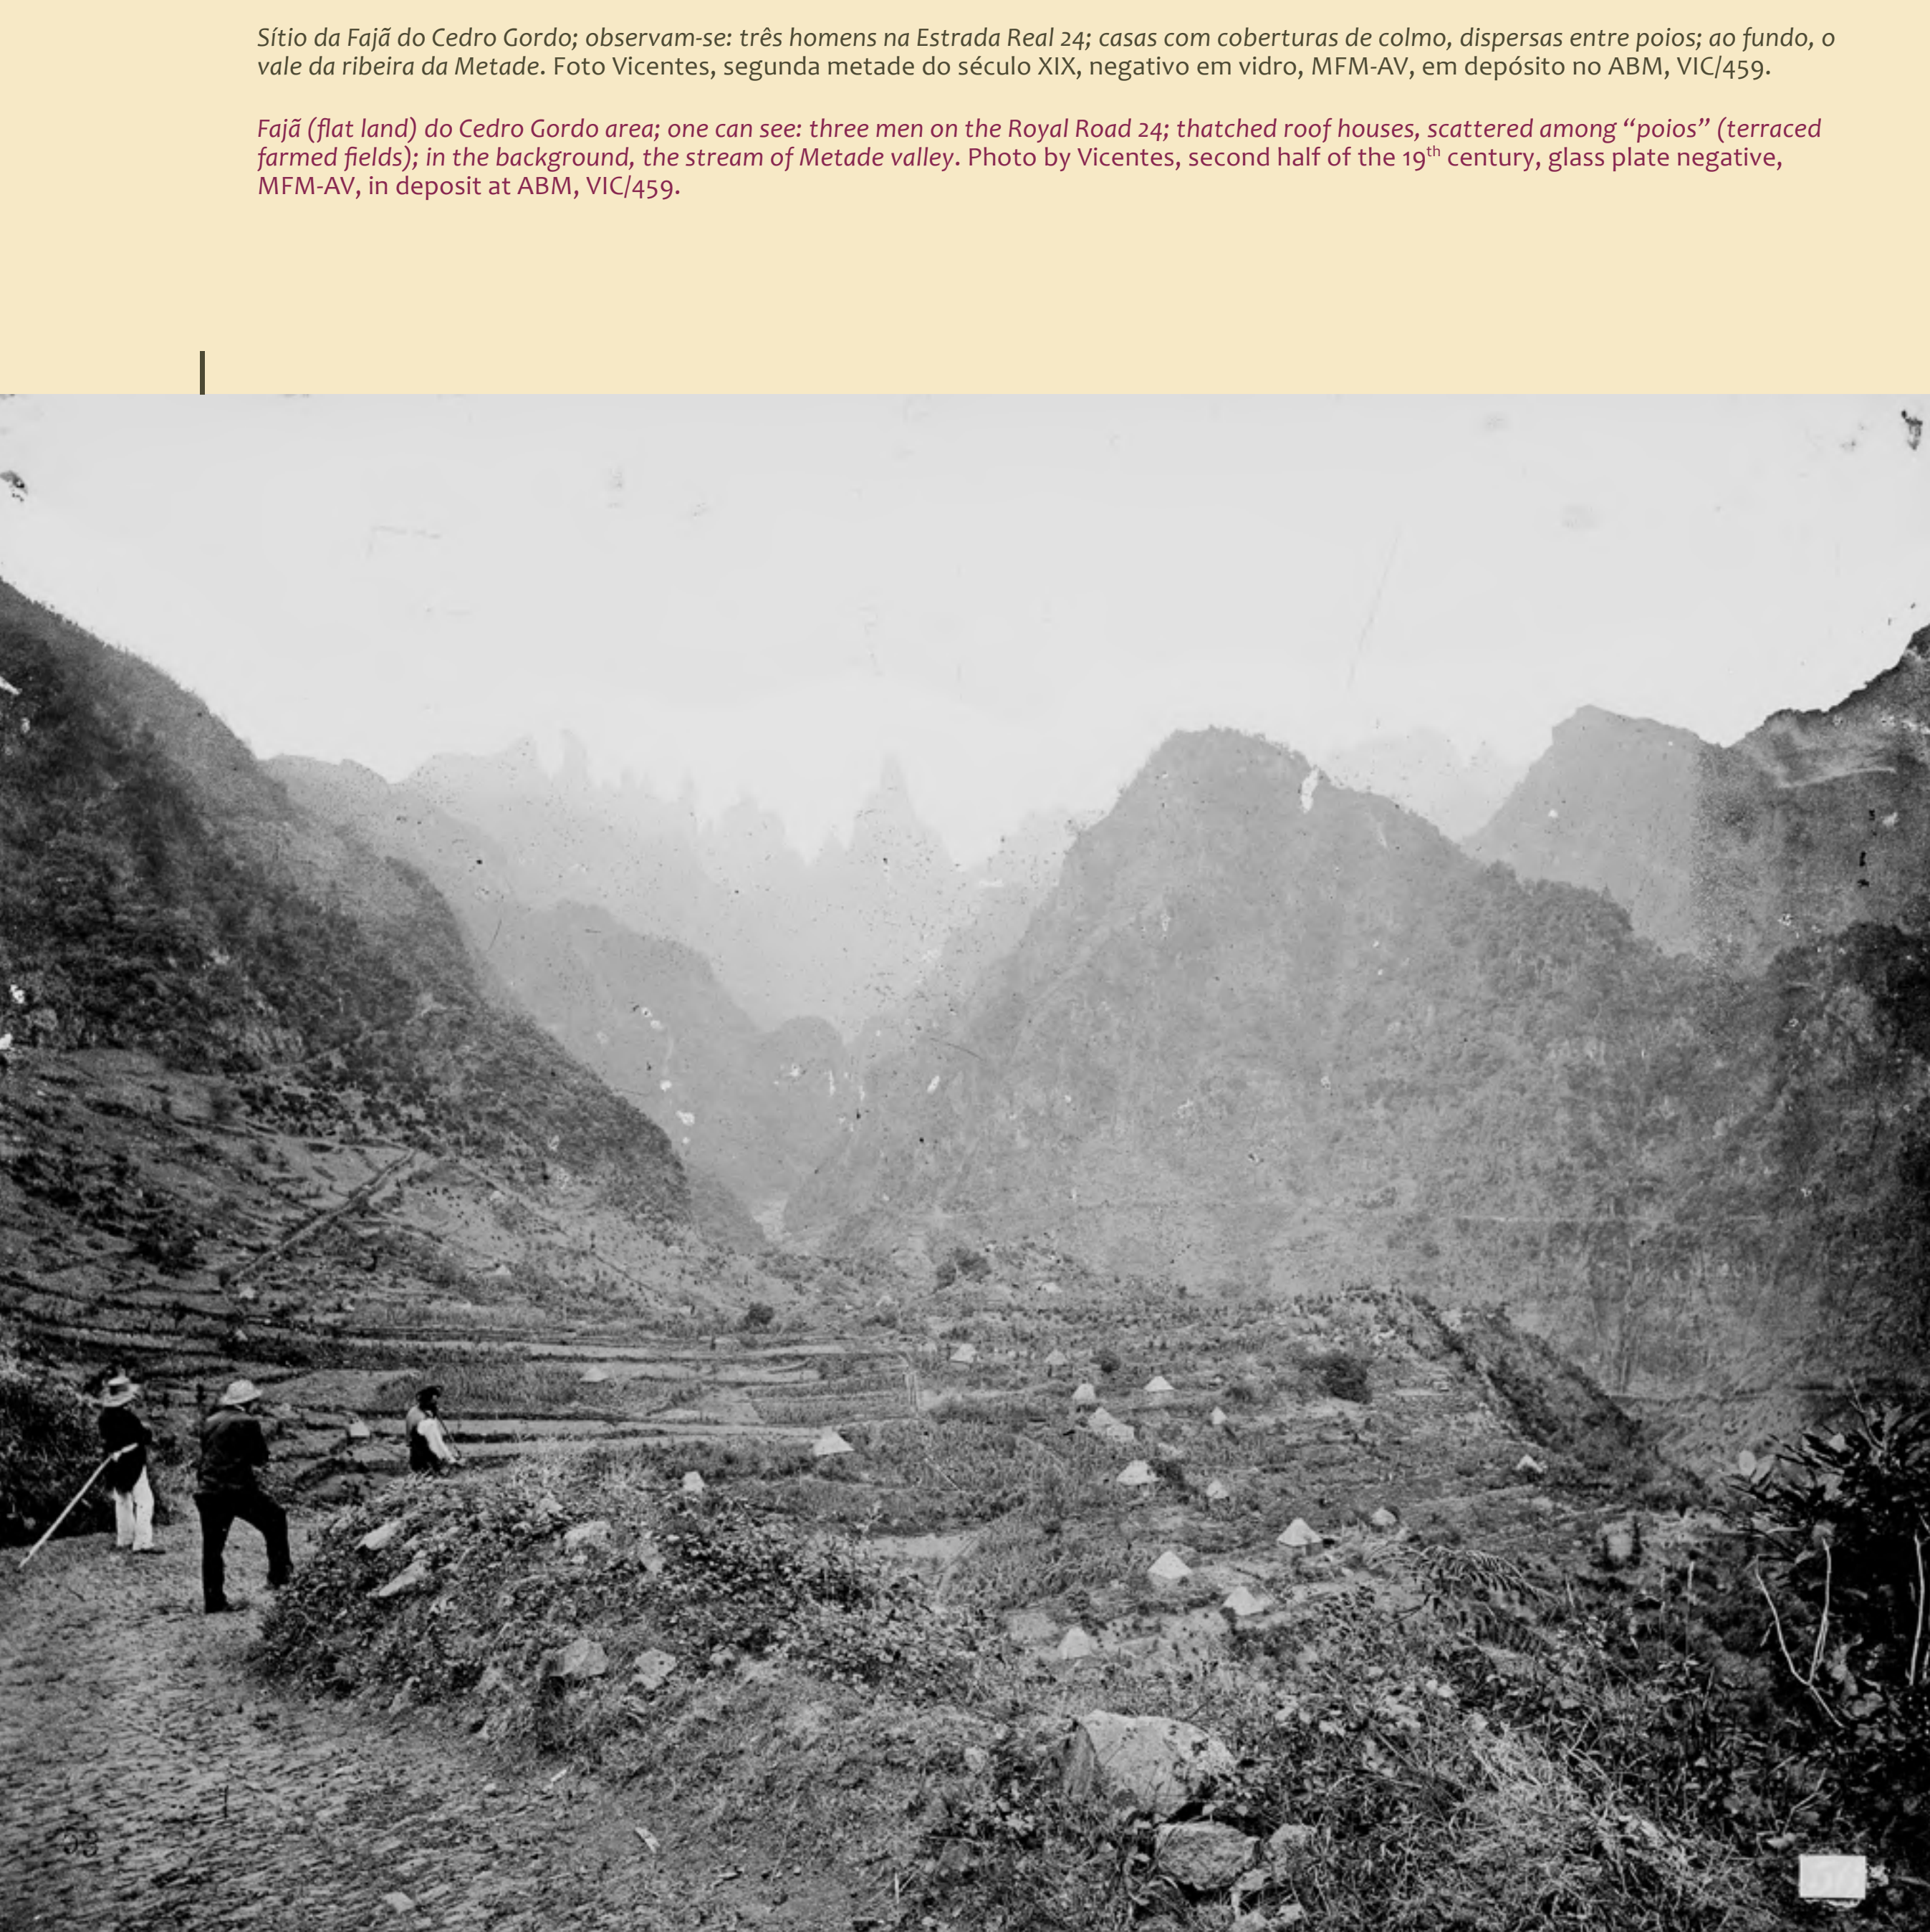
Sítio da Fajã do Cedro Gordo; observam-se: três homens na Estrada Real 24; casas com coberturas de colmo, dispersas entre poios; ao fundo, o vale da ribeira da Metade. Foto Vicentes, segunda metade do século XIX, negativo em vidro, MFM-AV, em depósito no ABM, VIC/459.

Fajã (flat land) do Cedro Gordo area; one can see: three men on the Royal Road 24; thatched roof houses, scattered among "poios" (terraced farmed fields); in the background, the stream of Metade valley. Photo by Vicentes, second half of the 19$^{th}$ century, glass plate negative, MFM-AV, in deposit at ABM, VIC/459.